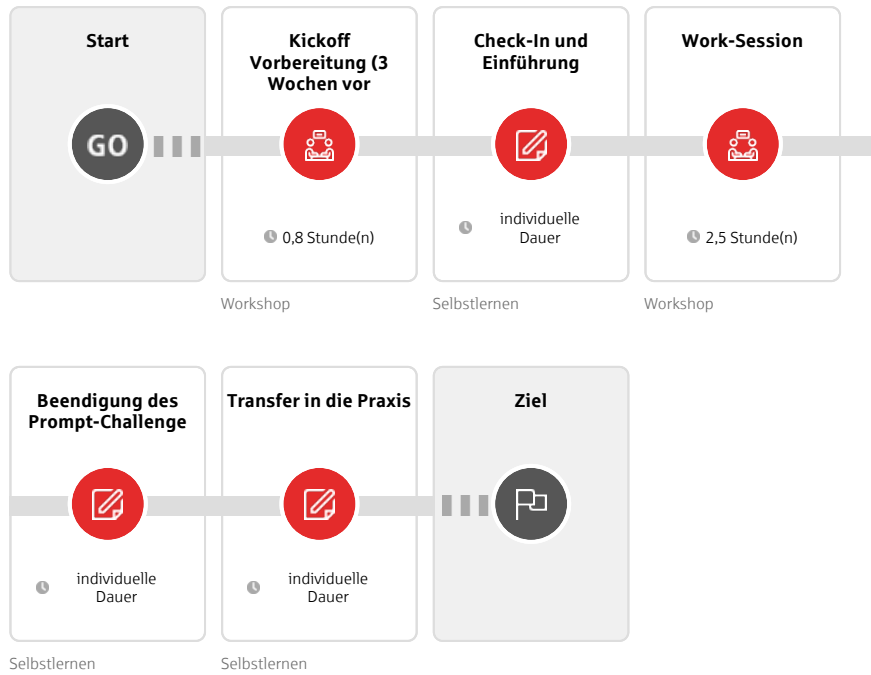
Start

GO

Kickoff Vorbereitung (3 Wochen vor

0,8 Stunde(n)

Workshop

Check-In und Einführung

individuelle Dauer

Selbstlernen

Work-Session

2,5 Stunde(n)

Workshop

Beendigung des Prompt-Challenge

individuelle Dauer

Selbstlernen

Transfer in die Praxis

individuelle Dauer

Selbstlernen

Ziel